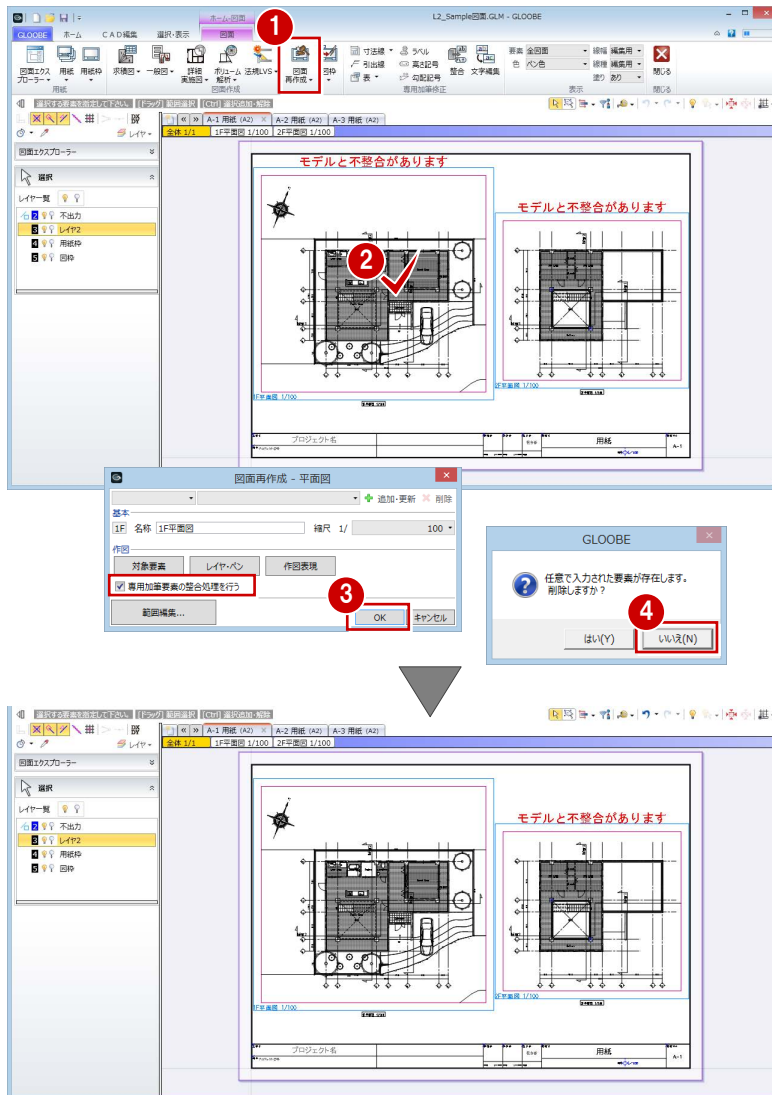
ホーム-図面
L2_Sample図面.GLM - GLOOBE
GLOOBE ホーム CAD編集 選択・表示 図面
図面エクスプローラー 用紙 用紙枠 求積図 一般図 詳細 実施図 ボリューム解析 法規LVS 図面再作成 図枠
用紙 図面作成
寸法線 ラベル 引出線 高さ記号 表 勾配記号 整合 文字編集
専用加筆修正
要素 全図面 色 ペン色 線幅 編集用 線種 編集用 塗り あり
表示
閉じる
閉じる
1
選択する要素を指定して下さい。 [Fドラッグ] 範囲選択 [Ctrl] 選択追加・解除
A-1 用紙 (A2) A-2 用紙 (A2) A-3 用紙 (A2)
全体 1/1 1F平面図 1/100 2F平面図 1/100
図面エクスプローラー
選択
レイヤー一覧
0 不出力
3 レイヤ2
4 用紙枠
5 図枠
レイヤー
モデルと不整合があります
モデルと不整合があります
2
1F平面図 1/100
2F平面図 1/100
プロジェクト名
用紙
A-1
図面再作成 - 平面図
追加・更新 削除
基本
1F 名称 1F平面図 縮尺 1/ 100
作図
対象要素 レイヤ・ペン 作図表現
専用加筆要素の整合処理を行う
範囲編集...
3
OK キャンセル
GLOOBE
任意で入力された要素が存在します。
削除しますか？
4
はい(Y) いいえ(N)
選択する要素を指定して下さい。 [Fドラッグ] 範囲選択 [Ctrl] 選択追加・解除
A-1 用紙 (A2) A-2 用紙 (A2) A-3 用紙 (A2)
全体 1/1 1F平面図 1/100 2F平面図 1/100
図面エクスプローラー
選択
レイヤー一覧
0 不出力
3 レイヤ2
4 用紙枠
5 図枠
レイヤー
モデルと不整合があります
1F平面図 1/100
2F平面図 1/100
プロジェクト名
用紙
A-1